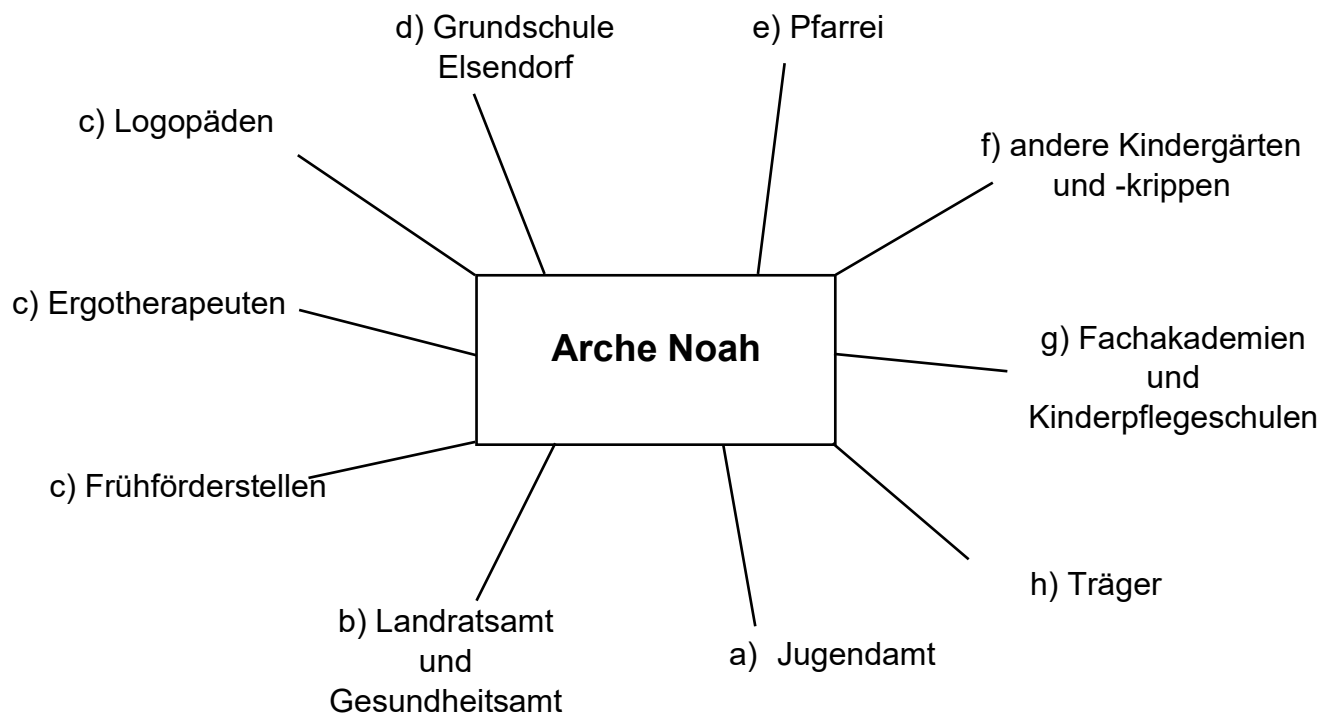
d) Grundschule Elsendorf

e) Pfarrei

c) Logopäden

f) andere Kindergärten und -krippen

c) Ergotherapeuten

Arche Noah

g) Fachakademien und Kinderpflegeschulen

c) Frühförderstellen

h) Träger

b) Landratsamt und Gesundheitsamt

a) Jugendamt